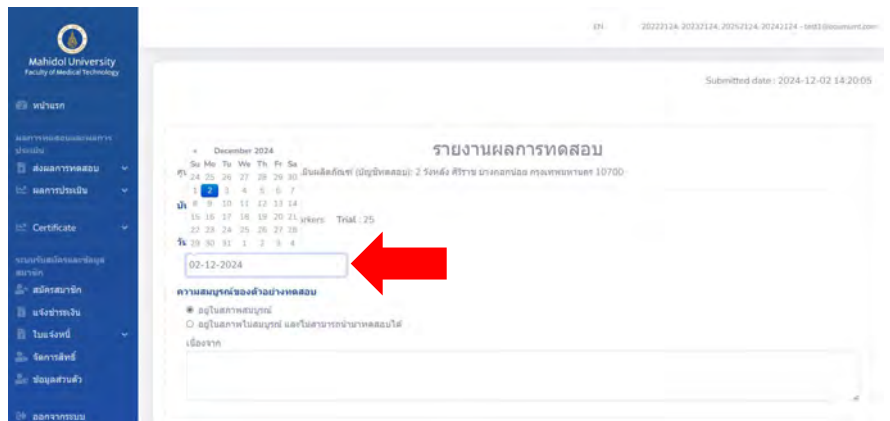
Mahidol University
Faculty of Medical Technology

หน้าแรก

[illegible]

ส่งผลการทดสอบ

ผลการประเมิน

Certificate

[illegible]

สมัครสมาชิก

แจ้งชำระเงิน

ใบแจ้งหนี้

จัดการสิทธิ์

ข้อมูลส่วนตัว

ออกจากระบบ

EN 20222124, 20232124, 20252124, 20242124 - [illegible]

Submitted date : 2024-12-02 14:20:05

รายงานผลการทดสอบ

« December 2024

| Su | Mo | Tu | We | Th | Fr | Sa |
|---|---|---|---|---|---|---|
| 24 | 25 | 26 | 27 | 28 | 29 | 30 |
| 1 | 2 | 3 | 4 | 5 | 6 | 7 |
| 8 | 9 | 10 | 11 | 12 | 13 | 14 |
| 15 | 16 | 17 | 18 | 19 | 20 | 21 |
| 22 | 23 | 24 | 25 | 26 | 27 | 28 |
| 29 | 30 | 31 | 1 | 2 | 3 | 4 |

ศู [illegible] มีผลิตภัณฑ์ (บัญชีทดสอบ): 2 วังหลัง ศิริราช บางกอกน้อย กรุงเทพมหานคร 10700

บั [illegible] rkers Trial : 25

วั

02-12-2024

ความสมบูรณ์ของตัวอย่างทดสอบ

อยู่ในสภาพสมบูรณ์

อยู่ในสภาพไม่สมบูรณ์ และไม่สามารถนำมาทดสอบได้

เนื่องจาก